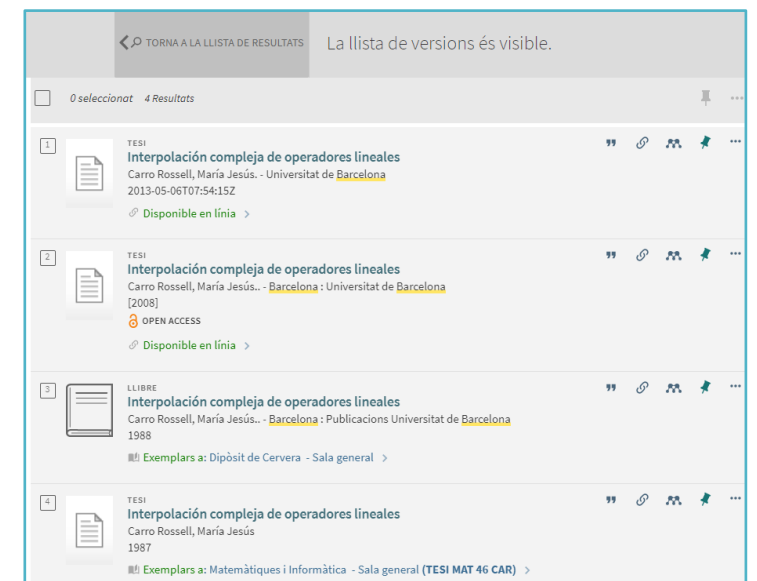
TORNA A LA LLISTA DE RESULTATS

La llista de versions és visible.

0 seleccionat 4 Resultats

1

TESI

Interpolación compleja de operadores lineales

Carro Rossell, María Jesús. - Universitat de Barcelona

2013-05-06T07:54:15Z

Disponible en línia >

2

TESI

Interpolación compleja de operadores lineales

Carro Rossell, María Jesús.. - Barcelona : Universitat de Barcelona

[2008]

OPEN ACCESS

Disponible en línia >

3

LLIBRE

Interpolación compleja de operadores lineales

Carro Rossell, María Jesús.. - Barcelona : Publicacions Universitat de Barcelona

1988

Exemplars a: Dipòsit de Cervera - Sala general >

4

TESI

Interpolación compleja de operadores lineales

Carro Rossell, María Jesús

1987

Exemplars a: Matemàtiques i Informàtica - Sala general (TESI MAT 46 CAR) >